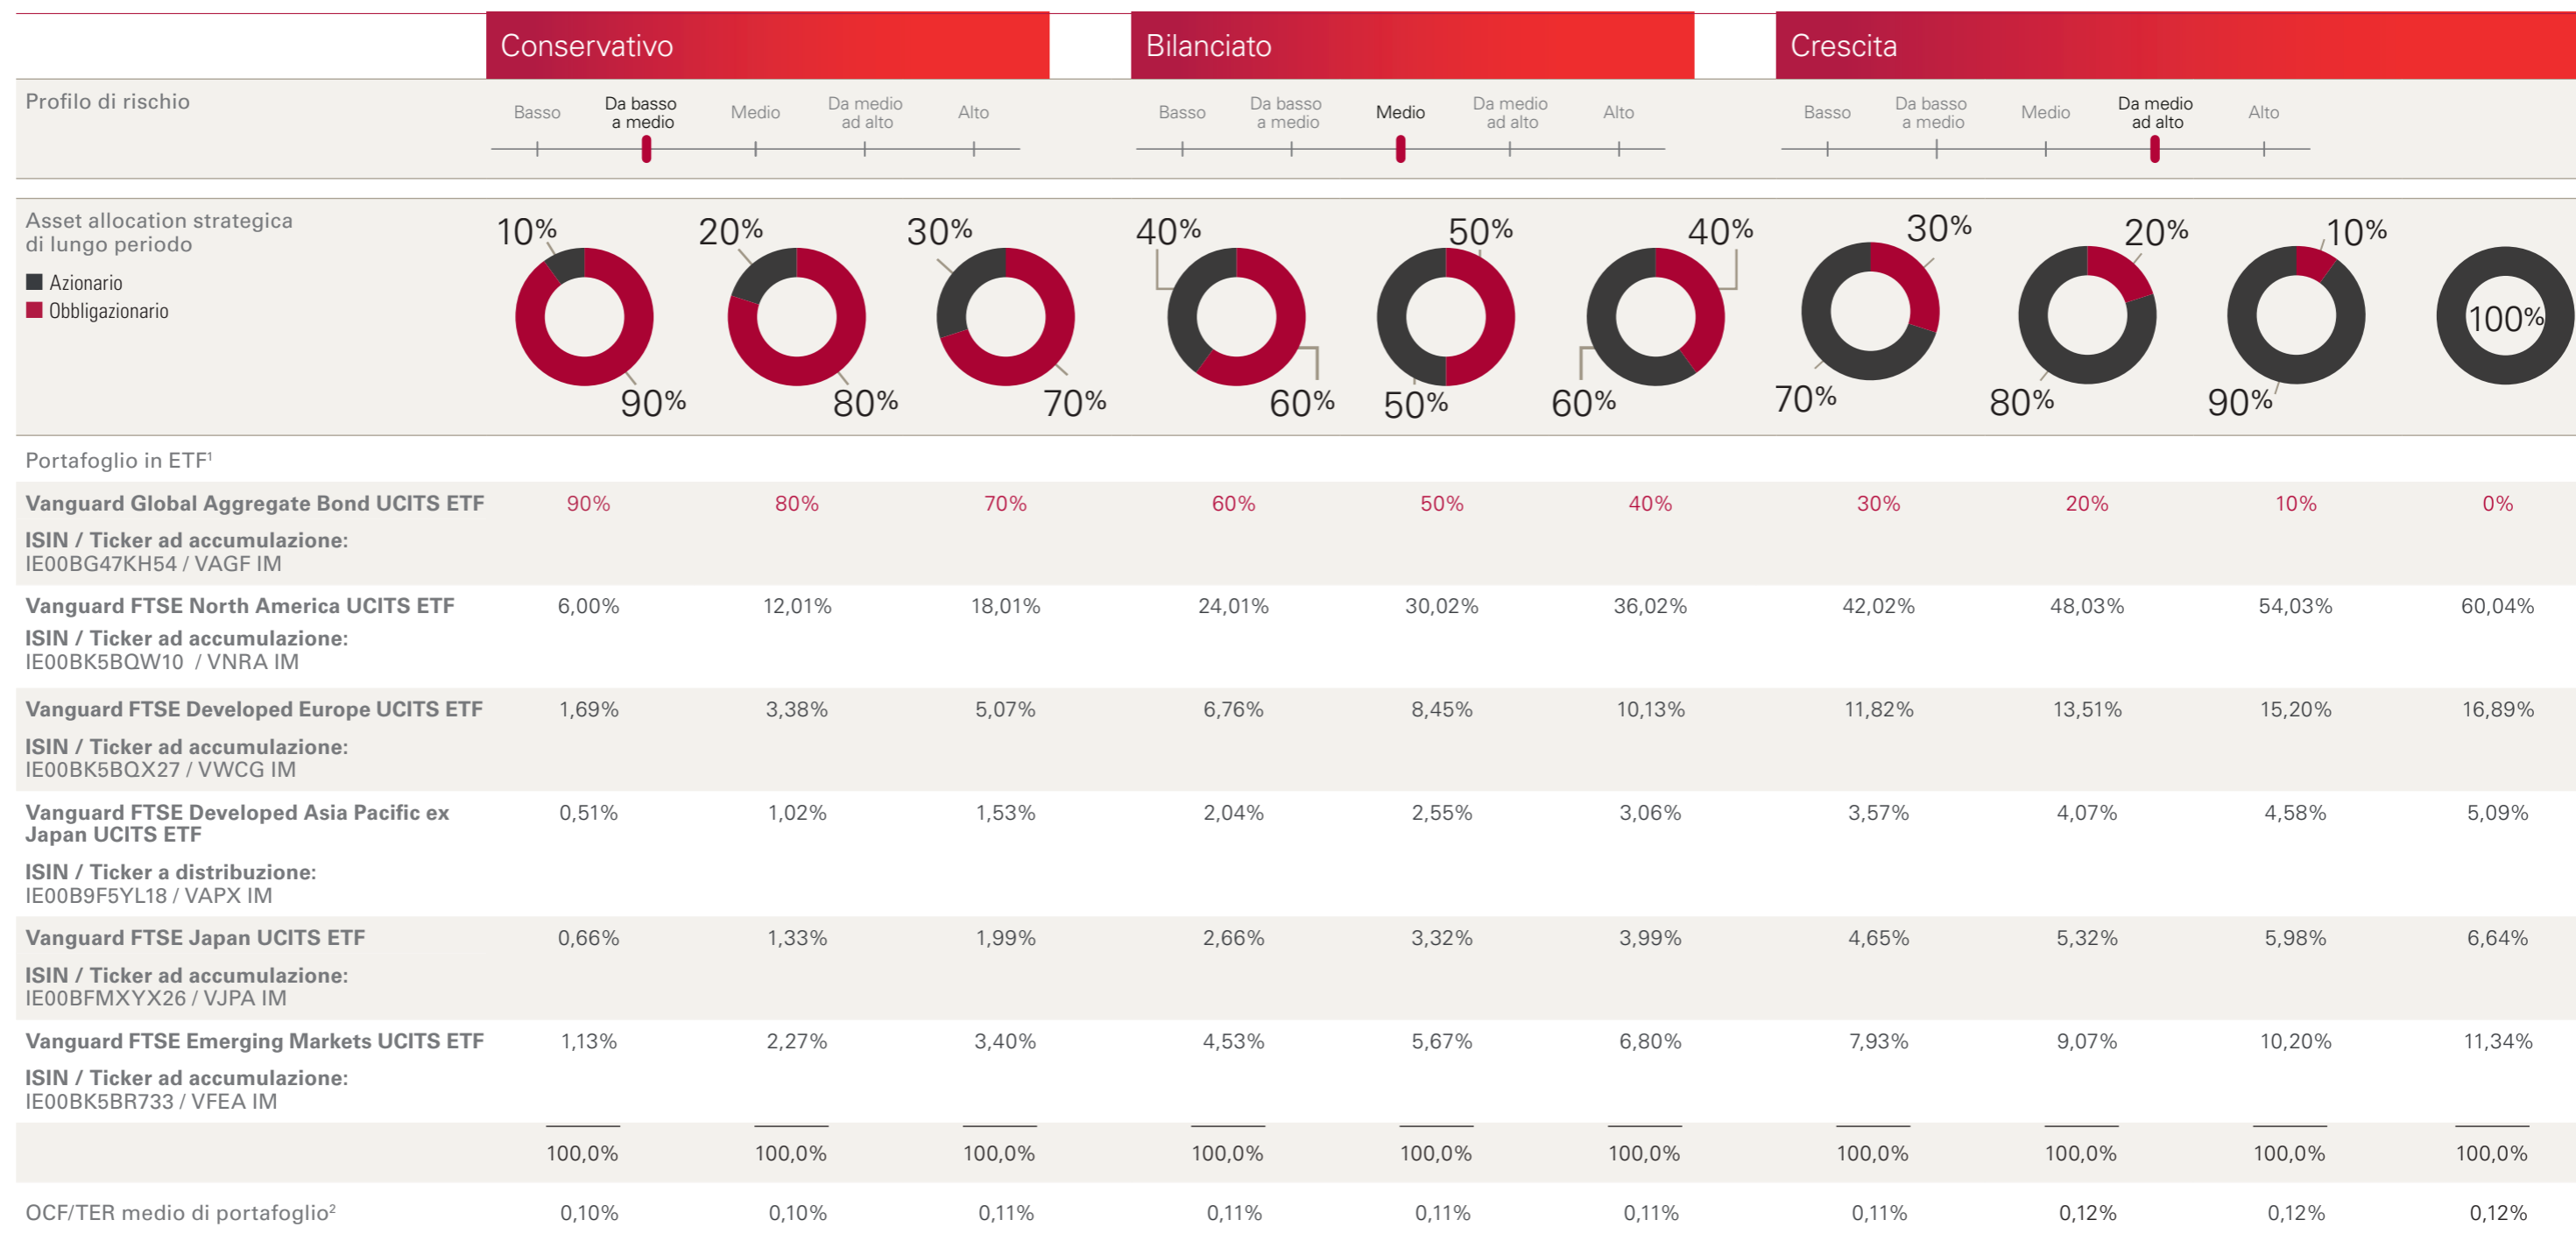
Conservativo

Bilanciato

Crescita

Profilo di rischio

Basso | Da basso a medio | Medio | Da medio ad alto | Alto

Basso | Da basso a medio | Medio | Da medio ad alto | Alto

Basso | Da basso a medio | Medio | Da medio ad alto | Alto

Asset allocation strategica di lungo periodo

Azionario
Obbligazionario

10% 90% | 20% 80% | 30% 70% | 40% 60% | 50% 50% | 40% 60% | 30% 70% | 20% 80% | 10% 90% | 100%

Portafoglio in ETF¹

| | | | | | | | | | | |
|---|---|---|---|---|---|---|---|---|---|---|
| **Vanguard Global Aggregate Bond UCITS ETF** **ISIN / Ticker ad accumulazione:** IE00BG47KH54 / VAGF IM | 90% | 80% | 70% | 60% | 50% | 40% | 30% | 20% | 10% | 0% |
| **Vanguard FTSE North America UCITS ETF** **ISIN / Ticker ad accumulazione:** IE00BK5BQW10 / VNRA IM | 6,00% | 12,01% | 18,01% | 24,01% | 30,02% | 36,02% | 42,02% | 48,03% | 54,03% | 60,04% |
| **Vanguard FTSE Developed Europe UCITS ETF** **ISIN / Ticker ad accumulazione:** IE00BK5BQX27 / VWCG IM | 1,69% | 3,38% | 5,07% | 6,76% | 8,45% | 10,13% | 11,82% | 13,51% | 15,20% | 16,89% |
| **Vanguard FTSE Developed Asia Pacific ex Japan UCITS ETF** **ISIN / Ticker a distribuzione:** IE00B9F5YL18 / VAPX IM | 0,51% | 1,02% | 1,53% | 2,04% | 2,55% | 3,06% | 3,57% | 4,07% | 4,58% | 5,09% |
| **Vanguard FTSE Japan UCITS ETF** **ISIN / Ticker ad accumulazione:** IE00BFMXYX26 / VJPA IM | 0,66% | 1,33% | 1,99% | 2,66% | 3,32% | 3,99% | 4,65% | 5,32% | 5,98% | 6,64% |
| **Vanguard FTSE Emerging Markets UCITS ETF** **ISIN / Ticker ad accumulazione:** IE00BK5BR733 / VFEA IM | 1,13% | 2,27% | 3,40% | 4,53% | 5,67% | 6,80% | 7,93% | 9,07% | 10,20% | 11,34% |
| | 100,0% | 100,0% | 100,0% | 100,0% | 100,0% | 100,0% | 100,0% | 100,0% | 100,0% | 100,0% |
| OCF/TER medio di portafoglio² | 0,10% | 0,10% | 0,11% | 0,11% | 0,11% | 0,11% | 0,11% | 0,12% | 0,12% | 0,12% |